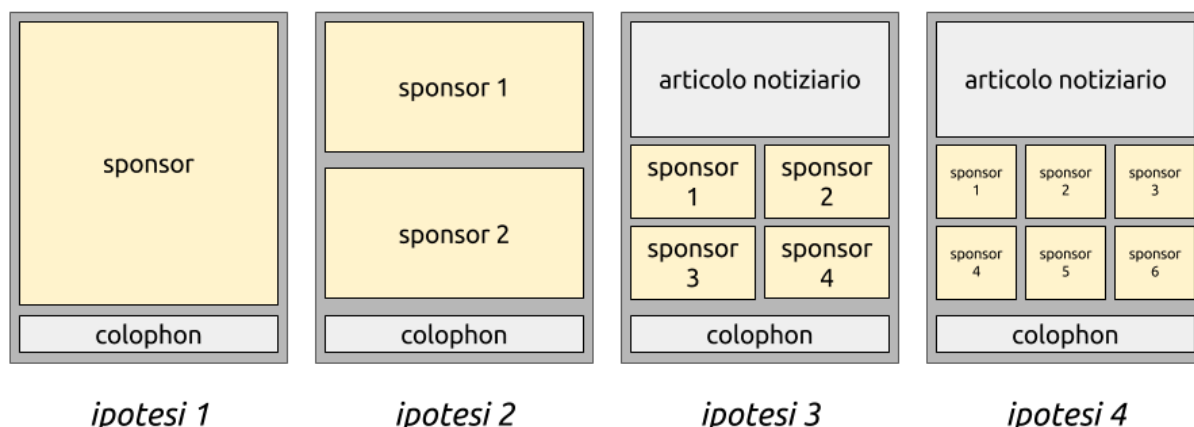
sponsor

colophon

ipotesi 1

sponsor 1

sponsor 2

colophon

ipotesi 2

articolo notiziario

sponsor 1

sponsor 2

sponsor 3

sponsor 4

colophon

ipotesi 3

articolo notiziario

sponsor 1

sponsor 2

sponsor 3

sponsor 4

sponsor 5

sponsor 6

colophon

ipotesi 4